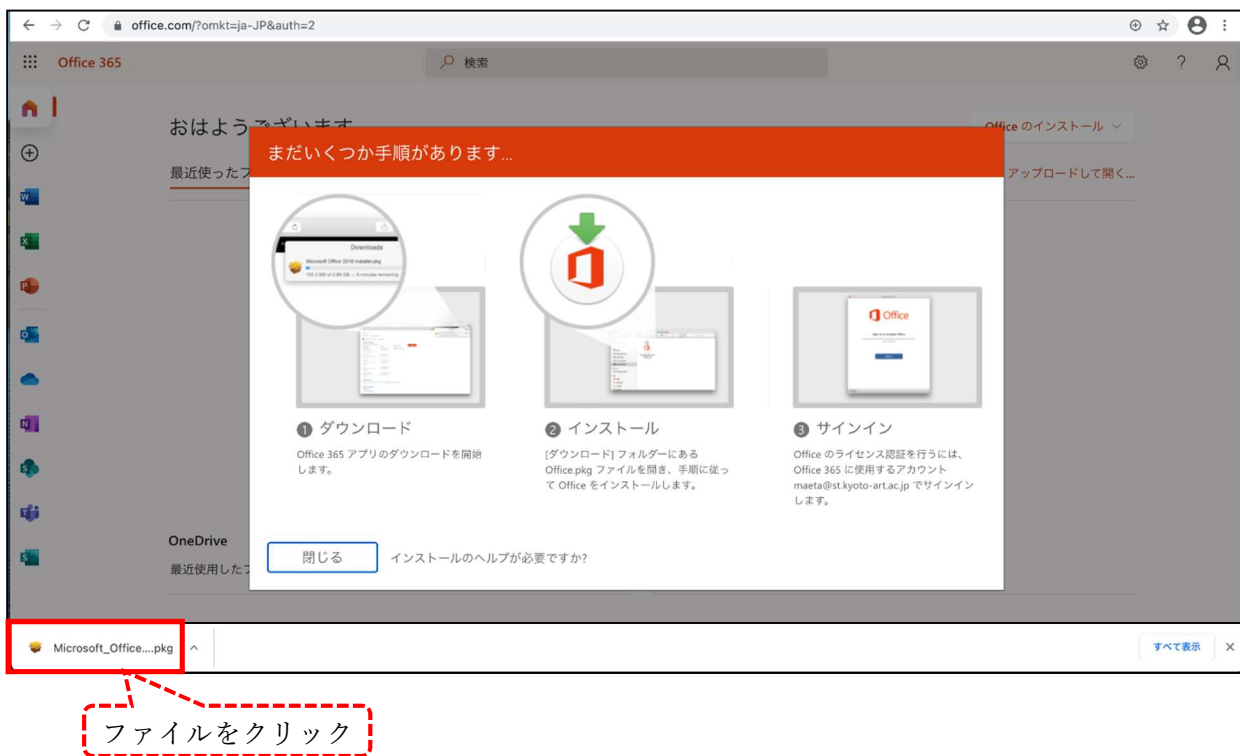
office.com/?omkt=ja-JP&auth=2

Office 365

検索

おはようございます

Office のインストール

最近使ったフ

アップロードして開く...

まだいくつか手順があります...

Downloads

Microsoft Office 2016 Installer.pkg

Office

❶ ダウンロード

Office 365 アプリのダウンロードを開始します。

❷ インストール

[ダウンロード] フォルダーにある Office.pkg ファイルを開き、手順に従って Office をインストールします。

❸ サインイン

Office のライセンス認証を行うには、Office 365 に使用するアカウント maeta@st.kyoto-art.ac.jp でサインインします。

OneDrive

最近使用したフ

閉じる

インストールのヘルプが必要ですか?

Microsoft_Office....pkg

すべて表示

ファイルをクリック